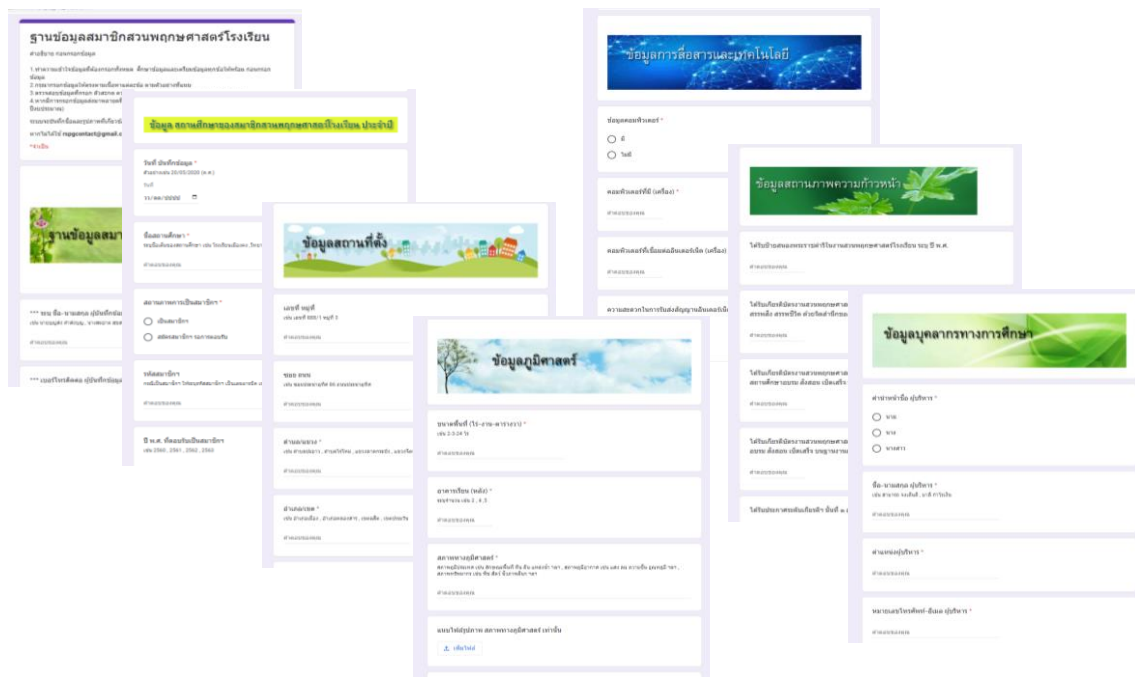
ฐานข้อมูลสมาชิกสวนพฤกษศาสตร์โรงเรียน

คำอธิบาย การกรอกข้อมูล

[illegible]

*จำเป็น

ฐานข้อมูลสมา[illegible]

*** ชื่อ-นามสกุล ผู้บันทึกข้อมูล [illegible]

คำตอบของคุณ

*** เบอร์โทรติดต่อ ผู้บันทึกข้อมูล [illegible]

ข้อมูล สถานศึกษาของสมาชิกสวนพฤกษศาสตร์โรงเรียน ประจำปี

วันที่ บันทึกข้อมูล *

วันที่

วว/ดด/ปปปป

ชื่อสถานศึกษา *

คำตอบของคุณ

สถานภาพการเป็นสมาชิก *

เป็นสมาชิก

สมัครสมาชิก รอการตอบรับ

รหัสสมาชิก

คำตอบของคุณ

ปี พ.ศ. ที่ตอบรับเป็นสมาชิก

เช่น 2560 , 2561 , 2562 , 2563

ข้อมูลสถานที่ตั้ง

เลขที่ หมู่ที่

คำตอบของคุณ

ซอย ถนน

คำตอบของคุณ

ตำบล/แขวง *

คำตอบของคุณ

อำเภอ/เขต *

คำตอบของคุณ

ข้อมูลภูมิศาสตร์

ขนาดพื้นที่ (ไร่-งาน-ตารางวา) *

คำตอบของคุณ

อาคารเรียน (หลัง) *

คำตอบของคุณ

สภาพทางภูมิศาสตร์ *

คำตอบของคุณ

แนบไฟล์รูปภาพ สภาพทางภูมิศาสตร์ เท่านั้น

เพิ่มไฟล์

ข้อมูลการสื่อสารและเทคโนโลยี

ข้อมูลคอมพิวเตอร์ *

มี

ไม่มี

คอมพิวเตอร์ที่มี (เครื่อง) *

คำตอบของคุณ

คอมพิวเตอร์ที่เชื่อมต่ออินเตอร์เน็ต (เครื่อง)

คำตอบของคุณ

ความสะดวกในการรับส่งสัญญาณอินเตอร์เน็ต

ข้อมูลสถานภาพความก้าวหน้า

ได้รับป้ายสนองพระราชดำริในงานสวนพฤกษศาสตร์โรงเรียน ระบุ ปี พ.ศ.

คำตอบของคุณ

คำตอบของคุณ

คำตอบของคุณ

ข้อมูลบุคลากรทางการศึกษา

คำนำหน้าชื่อ ผู้บริหาร *

นาย

นาง

นางสาว

ชื่อ-นามสกุล ผู้บริหาร *

คำตอบของคุณ

ตำแหน่งผู้บริหาร *

คำตอบของคุณ

หมายเลขโทรศัพท์-มือถือ ผู้บริหาร *

คำตอบของคุณ